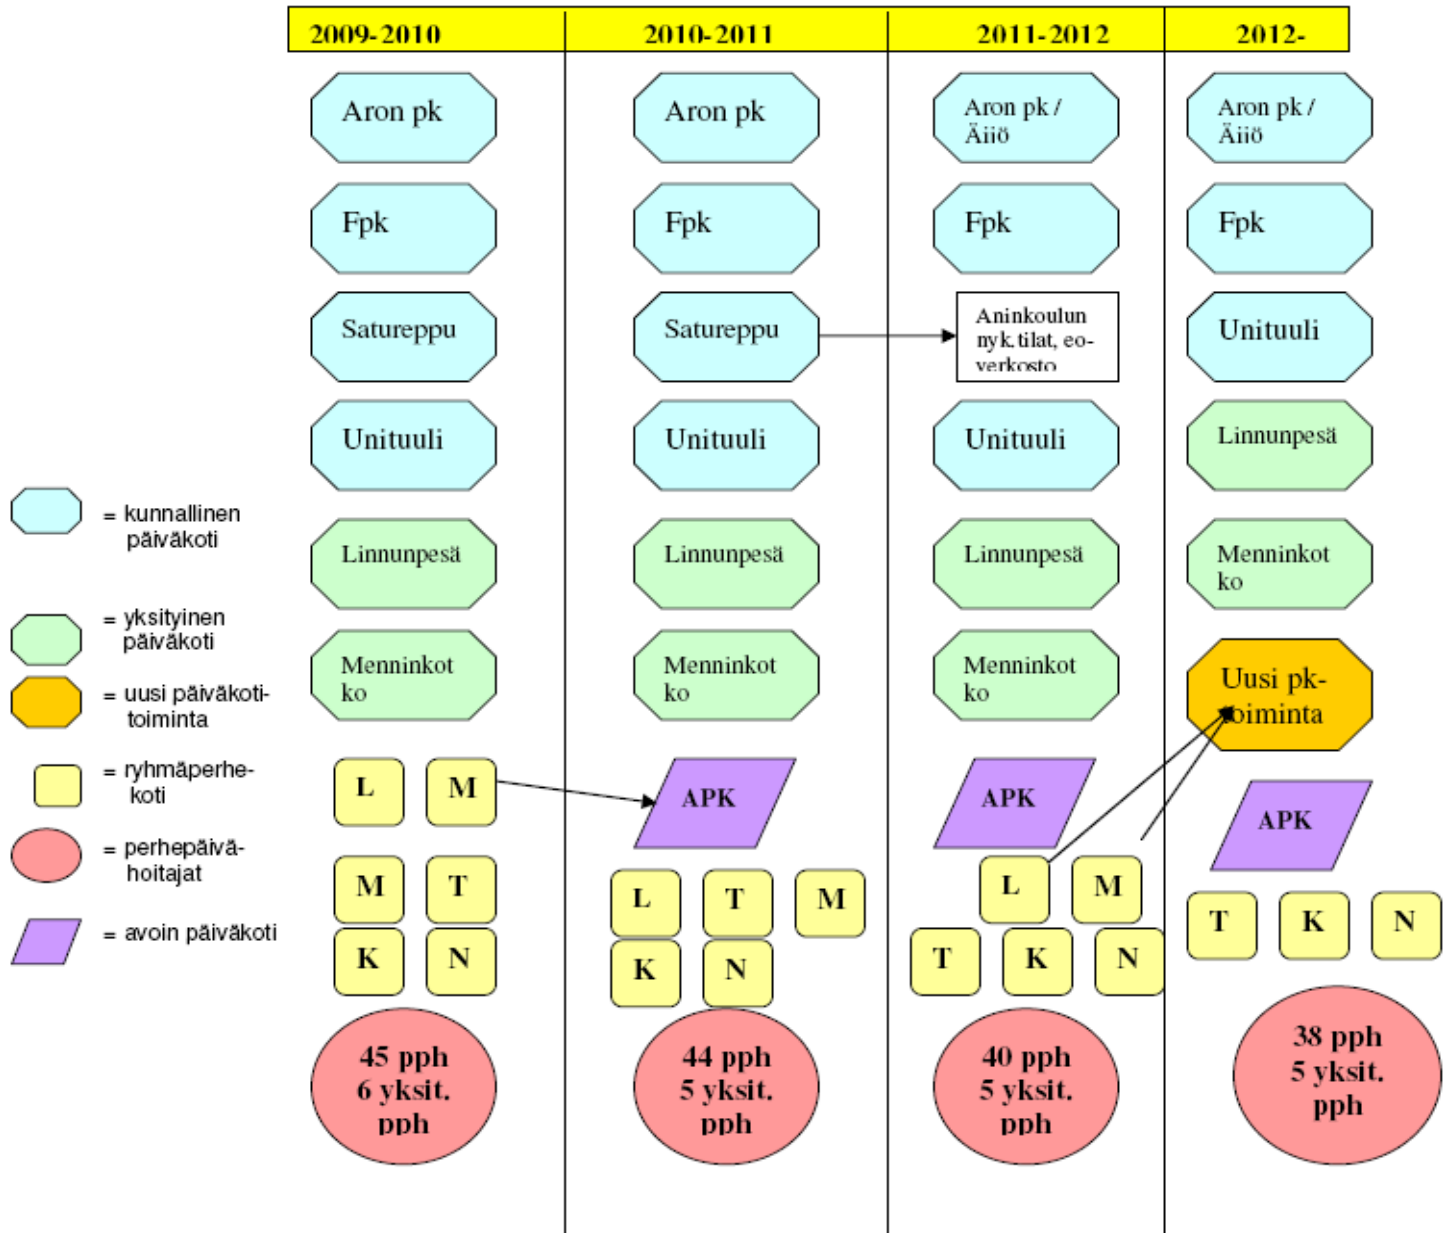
| 2009-2010 | 2010-2011 | 2011-2012 | 2012- |
|---|---|---|---|
| Aron pk | Aron pk | Aron pk / Äiiö | Aron pk / Äiiö |
| Fpk | Fpk | Fpk | Fpk |
| Satureppu | Satureppu | Aninkoulun nyk.tilat, eo-verkosto | Unituuli |
| Unituuli | Unituuli | Unituuli | Linnunpesä |
| Linnunpesä | Linnunpesä | Linnunpesä | Menninkotko |
| Menninkotko | Menninkotko | Menninkotko | Uusi pk-toiminta |
| L M | APK | APK | APK |
| M T K N | L T M K N | L M T K N | T K N |
| 45 pph 6 yksit. pph | 44 pph 5 yksit. pph | 40 pph 5 yksit. pph | 38 pph 5 yksit. pph |

= kunnallinen päiväkoti

= yksityinen päiväkoti

= uusi päiväkoti-toiminta

= ryhmäperhe-koti

= perhepäivä-hoitajat

= avoin päiväkoti